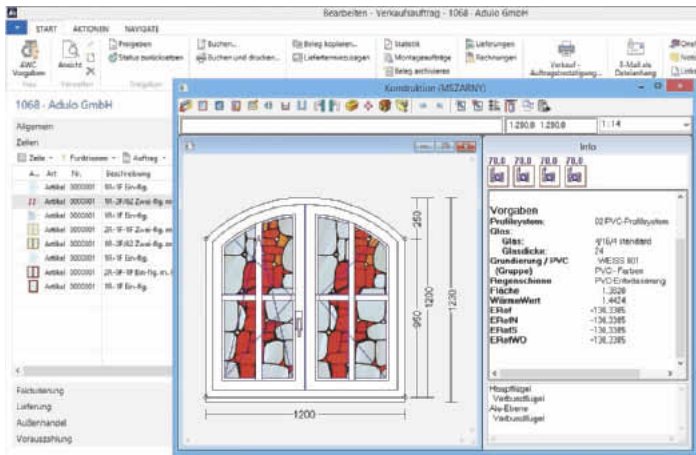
Bearbeiten - Verkaufsauftrag - 1068 - Adulo GmbH

START AKTIONEN NAVIGATE

AMC Vorgaben
Ansicht
Freigeben
Status zurücksetzen
Buchen...
Buchen und drucken...
Beleg kopieren...
Lieferterminvorschlagen
Statistik
Montageaufträge
Beleg archivieren
Lieferungen
Rechnungen
Verkauf - Auftragsbestätigung...
E-Mail als Dateianhang

1068 · Adulo GmbH

Allgemein
Zeilen

Zeile Funktionen Auftrag

| A... | Art | Nr. | Beschreibung |
|---|---|---|---|
| | Artikel | 3000001 | 1fl-1F Ein-flg. |
| | Artikel | 3000001 | 1fl-2F/62 Zwei-flg. m. |
| | Artikel | 3000001 | 1fl-1F Ein-flg. |
| | Artikel | 3000001 | 2fl-1F/62 Zwei-flg. m. |
| | Artikel | 3000001 | 1fl-2F/62 Zwei-flg. m. |
| | Artikel | 3000001 | 1fl-1F Ein-flg. |
| | Artikel | 3000001 | 2fl-3F-1F Ein-flg. m. |
| | Artikel | 3000001 | 1fl-1F Ein-flg. |

Fakturierung
Lieferung
Außenhandel
Vorauszahlung

Konstruktion (MSZARNY)

1.290,0 1.290,0 1:14

Info

70,0 70,0 70,0 70,0

250
950
1200
1230
1200

Vorgaben
Profilsystem: 02 PVC-Profilsystem
Glas:
Glas: 4/16/4 standard
Glasdicke: 24
Grundierung / PVC WEISS 801
(Gruppe) PVC - Farben
Regenschiene PVC-Entwässerung
Fläche 1,3828
WärmeWert 1,4424
ERef -136,3385
ERefN -136,3385
ERefS -136,3385
ERefWO -136,3385

Hauptflügel
Verbundflügel
Als-Ebene
Verbundflügel